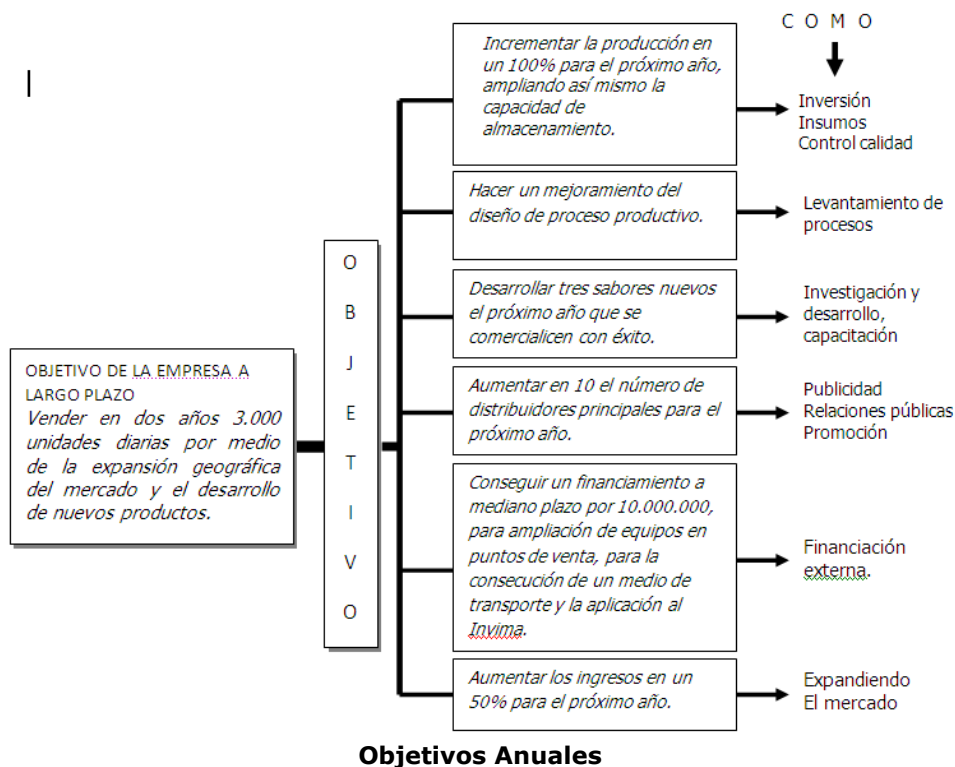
C O M O

OBJETIVO DE LA EMPRESA A LARGO PLAZO
Vender en dos años 3.000 unidades diarias por medio de la expansión geográfica del mercado y el desarrollo de nuevos productos.

O B J E T I V O

Incrementar la producción en un 100% para el próximo año, ampliando así mismo la capacidad de almacenamiento.

Inversión
Insumos
Control calidad

Hacer un mejoramiento del diseño de proceso productivo.

Levantamiento de procesos

Desarrollar tres sabores nuevos el próximo año que se comercialicen con éxito.

Investigación y desarrollo, capacitación

Aumentar en 10 el número de distribuidores principales para el próximo año.

Publicidad
Relaciones públicas
Promoción

Conseguir un financiamiento a mediano plazo por 10.000.000, para ampliación de equipos en puntos de venta, para la consecución de un medio de transporte y la aplicación al Invima.

Financiación externa.

Aumentar los ingresos en un 50% para el próximo año.

Expandiendo
El mercado

Objetivos Anuales